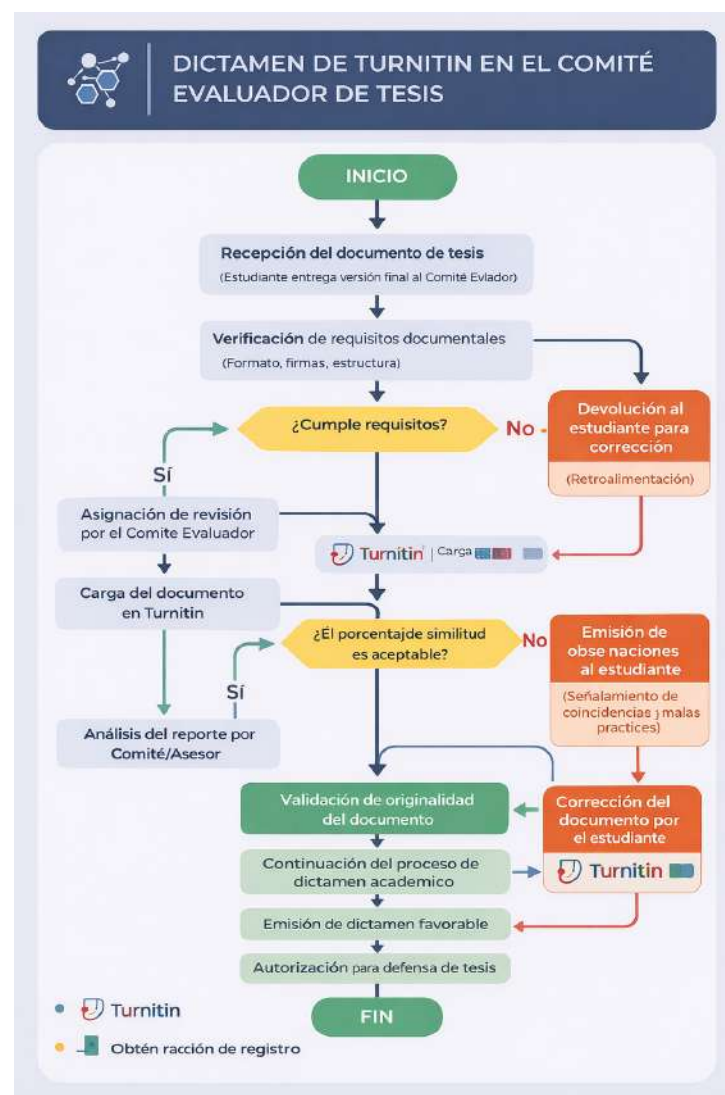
DICTAMEN DE TURNITIN EN EL COMITÉ EVALUADOR DE TESIS

INICIO

Recepción del documento de tesis
(Estudiante entrega versión final al Comité Evlador)

Verificación de requisitos documentales
(Formato, firmas, estructura)

¿Cumple requisitos?

No

Devolución al estudiante para corrección
(Retroalimentación)

Sí

Asignación de revisión por el Comite Evaluador

Turnitin | Carga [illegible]

Carga del documento en Turnitin

¿Él porcentajde similitud es aceptable?

No

Emisión de obse naciones al estudiante
(Señalamiento de coincidencias j malas practices)

Sí

Análisis del reporte por Comité/Asesor

Validación de originalidad del documento

Corrección del documento por el estudiante

Continuación del proceso de dictamen academico

Turnitin

Emisión de dictamen favorable

Autorización para defensa de tesis

FIN

Turnitin

Obtén racción de registro